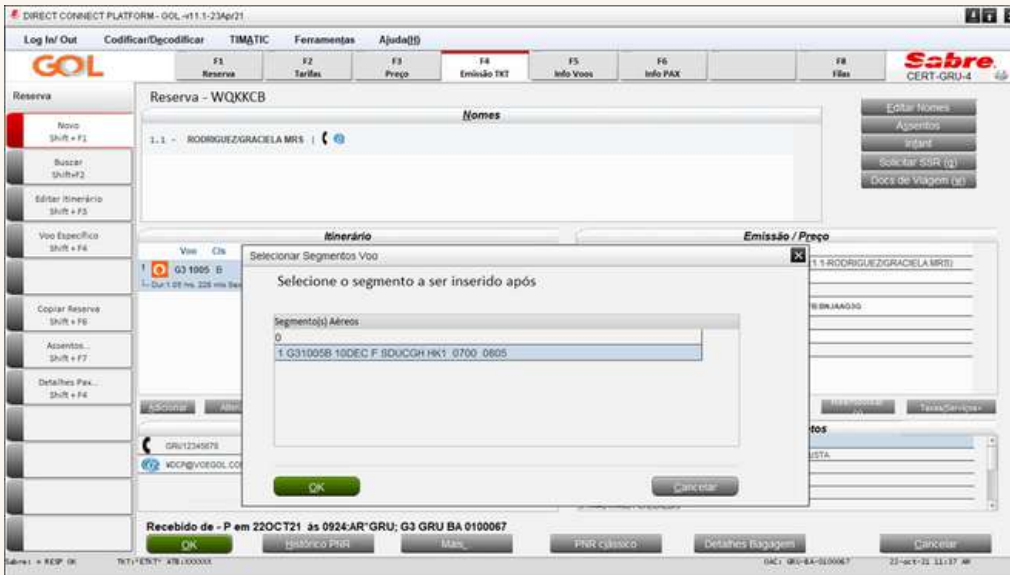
DIRECT CONNECT PLATFORM - GOL -v11.1-23Apr/21

Log In/ Out  Codificar/Decodificar  TIMATIC  Ferramentas  Ajuda(H)

GOL  F1 Reserva  F2 Tarifas  F3 Preço  F4 Emissão TKT  F5 Info Voos  F6 Info PAX  F8 Filas  Sabre CERT-GRU-4

Reserva

Novo Shift + F1

Buscar Shift+F2

Editar Itinerário Shift + F3

Voo Específico Shift + F4

Copiar Reserva Shift + F6

Assentos Shift + F7

Detalhes Pax Shift + F4

Reserva - WQKKCB

Nomes

1.1 - RODRIGUEZ/GRACIELA MRS |

Editar Nomes
Assentos
Infant
Solicitar SSR (g)
Docs de Viagem (w)

Itinerário

Voo Cls

1 G3 1005 B

Dur 1:05 hrs. 226 mls

Emissão / Preço

1.1-RODRIGUEZ/GRACIELA MRS)

BNJAAG3G

Adicionar  Alter

Taxas/Serviços

GRU12345678

WDCP@VOEGOL.CO

tos

ISTA

Selecionar Segmentos Voo

Selecione o segmento a ser inserido após

Segmento(s) Aéreos
0
1 G31005B 10DEC F SDUCGH HK1 0700 0805

OK

Cancelar

Recebido de - P em 22OCT21 às 0924:AR*GRU; G3 GRU BA 0100067

OK  Histórico PNR  Mais  PNR clássico  Detalhes Bagagem  Cancelar

Sabre: = RESP OK  TKT:*ETKT* ATB:XXXXXX  OAC: GRU-BA-0100067  22-oct-21 11:37 AM